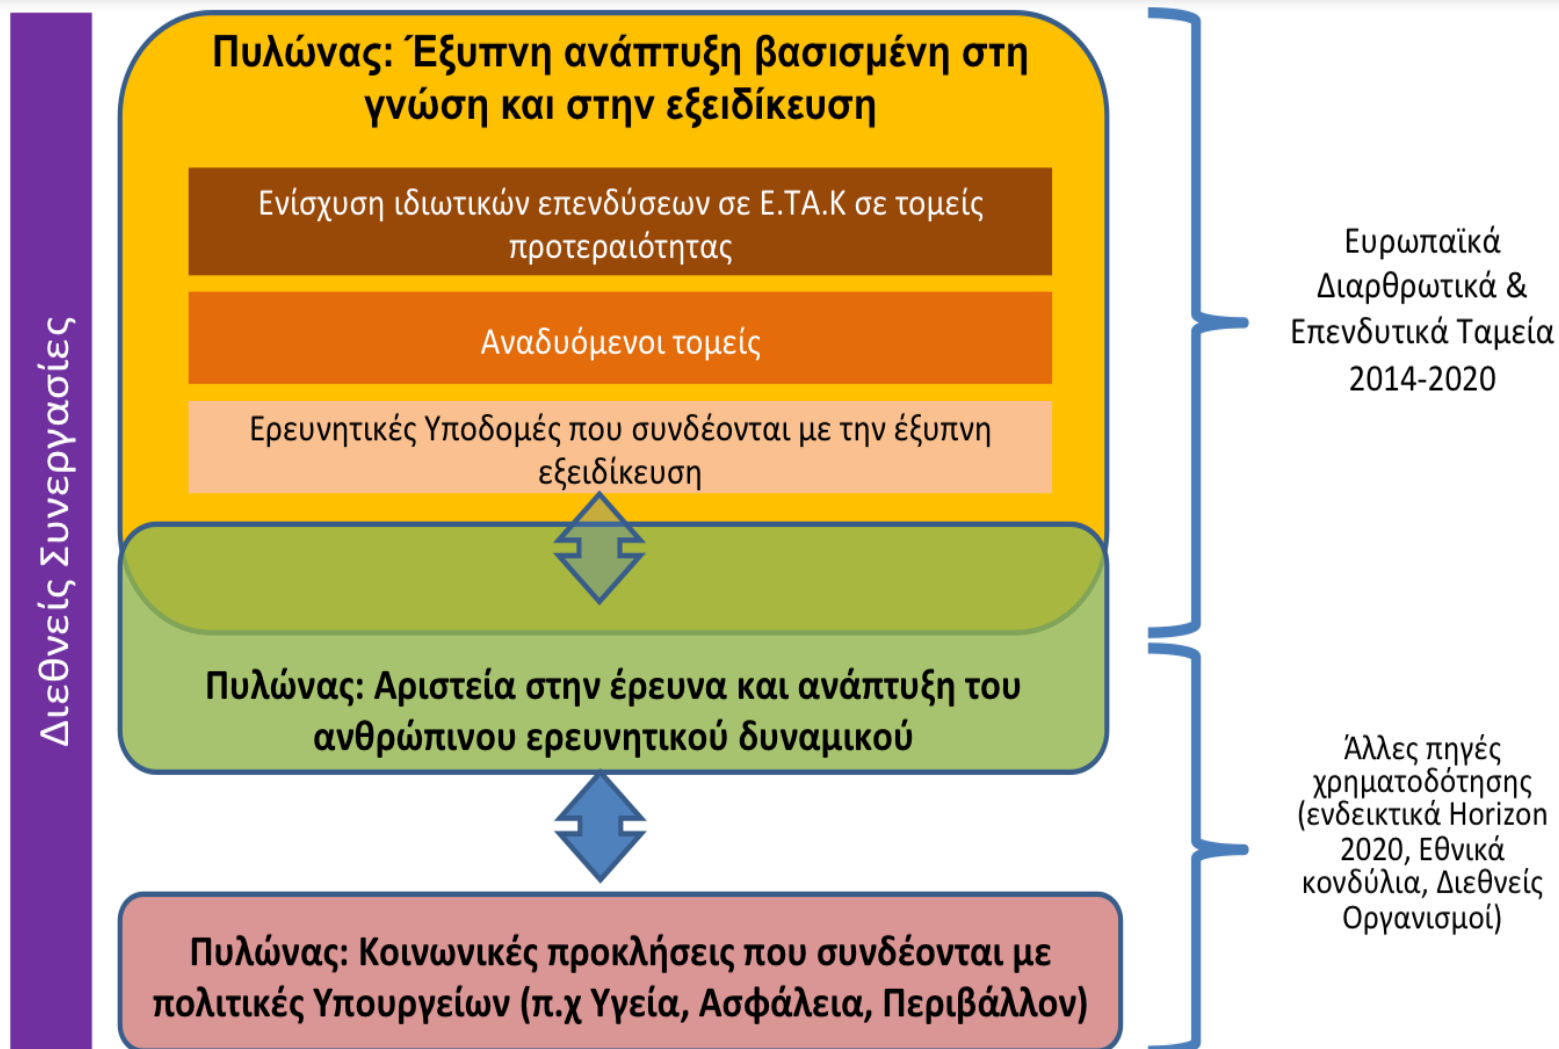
Διεθνείς Συνεργασίες

Πυλώνας: Έξυπνη ανάπτυξη βασισμένη στη γνώση και στην εξειδίκευση

Ενίσχυση ιδιωτικών επενδύσεων σε Ε.ΤΑ.Κ σε τομείς προτεραιότητας

Αναδυόμενοι τομείς

Ερευνητικές Υποδομές που συνδέονται με την έξυπνη εξειδίκευση

Πυλώνας: Αριστεία στην έρευνα και ανάπτυξη του ανθρώπινου ερευνητικού δυναμικού

Πυλώνας: Κοινωνικές προκλήσεις που συνδέονται με πολιτικές Υπουργείων (π.χ Υγεία, Ασφάλεια, Περιβάλλον)

Ευρωπαϊκά Διαρθρωτικά & Επενδυτικά Ταμεία 2014-2020

Άλλες πηγές χρηματοδότησης (ενδεικτικά Horizon 2020, Εθνικά κονδύλια, Διεθνείς Οργανισμοί)